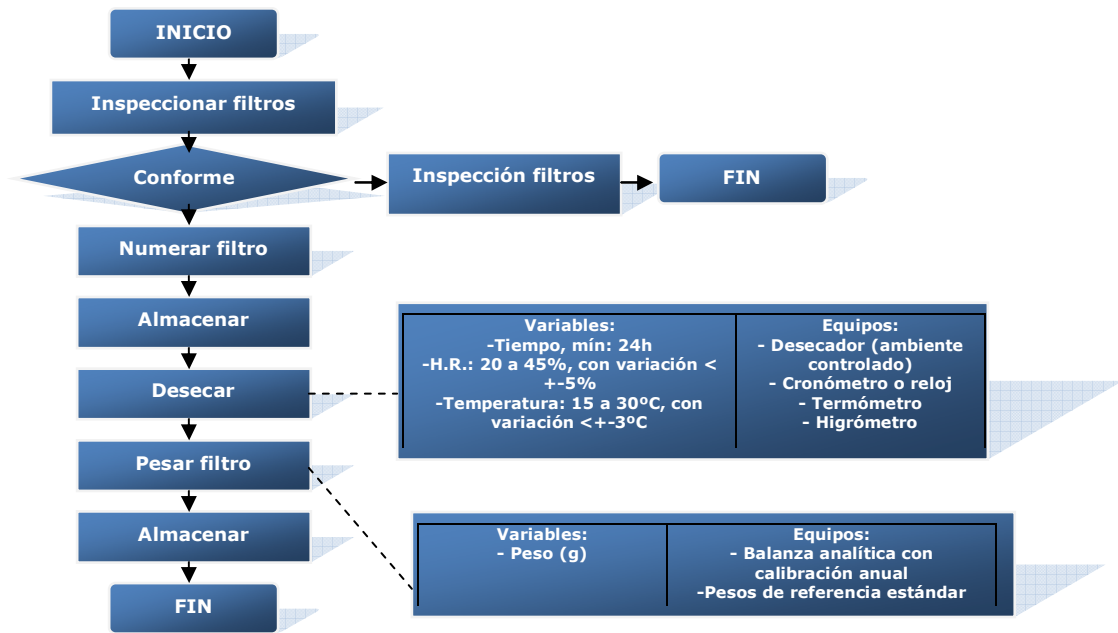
INICIO

Inspeccionar filtros

Conforme

Inspección filtros

FIN

Numerar filtro

Almacenar

Desecar

| Variables: -Tiempo, mín: 24h -H.R.: 20 a 45%, con variación < +-5% -Temperatura: 15 a 30ºC, con variación <+-3ºC | Equipos: - Desecador (ambiente controlado) - Cronómetro o reloj - Termómetro - Higrómetro |
|---|---|

Pesar filtro

| Variables: - Peso (g) | Equipos: - Balanza analítica con calibración anual -Pesos de referencia estándar |
|---|---|

Almacenar

FIN